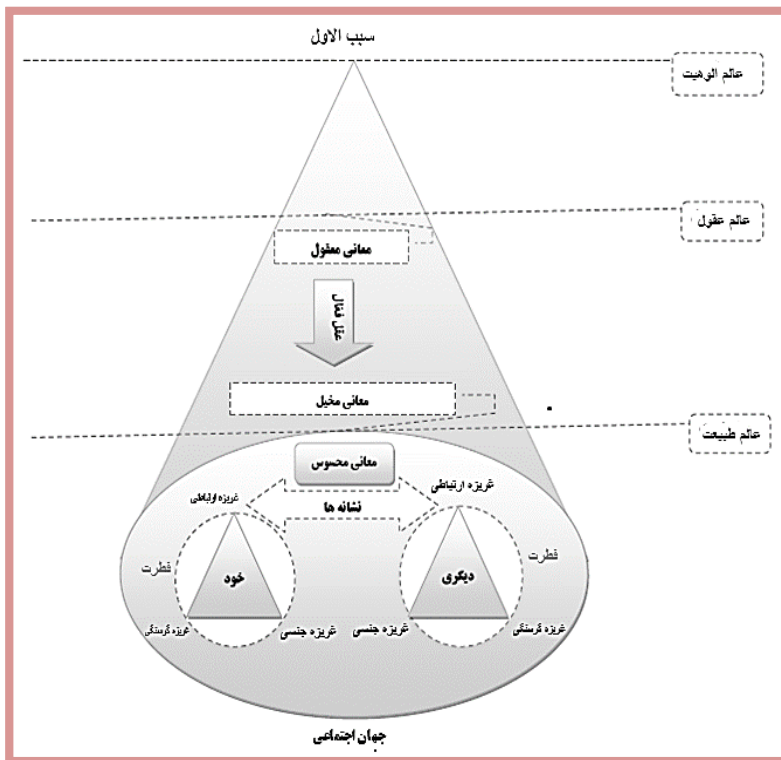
سبب الاول

عالم الوهیت

عالم عقول

معانی معقول

عقل فعال

معانی مخیل

عالم طبیعت

معانی محسوس

غریزه ارتباطی

غریزه ارتباطی

نشانه ها

فطرت

خود

فطرت

دیگری

غریزه گرسنگی

غریزه جنسی

غریزه جنسی

غریزه گرسنگی

جهان اجتماعی